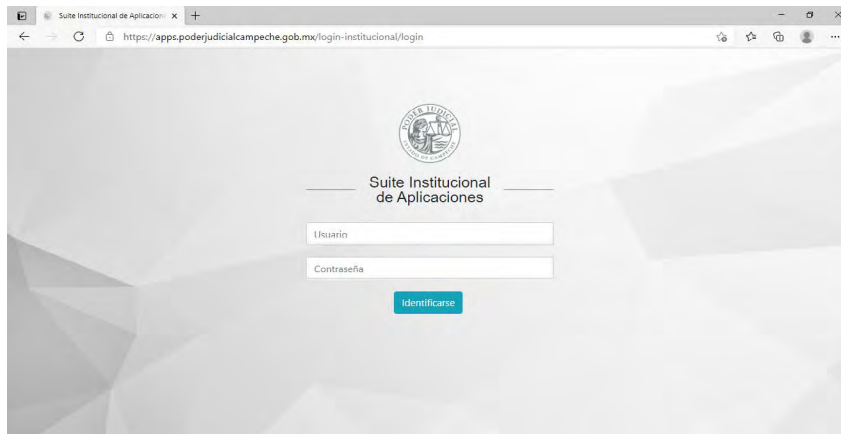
Suite Institucional de Aplicacion ×

https://apps.poderjudicialcampeche.gob.mx/login-institucional/login

PODER JUDICIAL
ESTADO DE CAMPECHE

Suite Institucional de Aplicaciones

Usuario

Contraseña

Identificarse